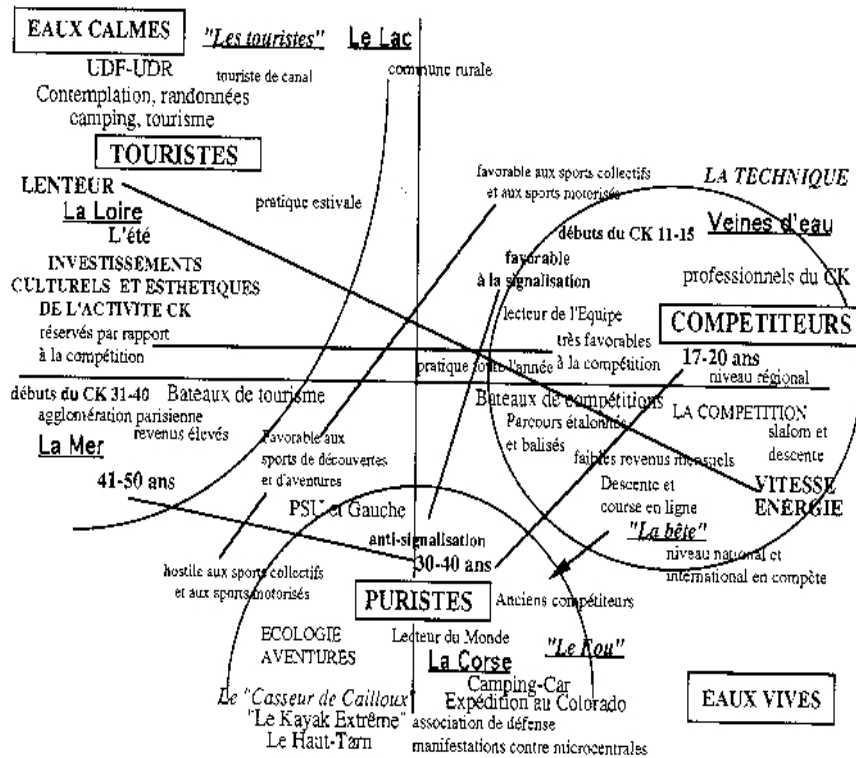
EAUX CALMES

"Les touristes"

Le Lac

UDF-UDR

touriste de canal

commune rurale

Contemplation, randonnées camping, tourisme

TOURISTES

LENTEUR

pratique estivale

La Loire

L'été

INVESTISSEMENTS CULTURELS ET ESTHETIQUES DE L'ACTIVITE CK

réservés par rapport à la compétition

favorable aux sports collectifs et aux sports motorisés

LA TECHNIQUE

Veines d'eau

débuts du CK 11-15

favorable à la signalisation

professionnels du CK

lecteur de l'Equipe

très favorables à la compétition

COMPETITEURS

pratique toute l'année

17-20 ans

niveau régional

débuts du CK 31-40

Bateaux de tourisme

agglomération parisienne

revenus élevés

La Mer

Favorable aux sports de découvertes et d'aventures

Bateaux de compétitions

Parcours étalonnés et balisés

LA COMPETITION

slalom et descente

faibles revenus mensuels

41-50 ans

Descente et course en ligne

VITESSE ENERGIE

PSU et Gauche

"La bête"

anti-signalisation

30-40 ans

niveau national et international en compète

hostile aux sports collectifs et aux sports motorisés

PURISTES

Anciens compétiteurs

ECOLOGIE AVENTURES

Lecteur du Monde

"Le Fou"

La Corse

Camping-Car

Expédition au Colorado

EAUX VIVES

Le "Casseur de Cailloux"

"Le Kayak Extrême"

Le Haut-Tarn

association de défense

manifestations contre microcentrales